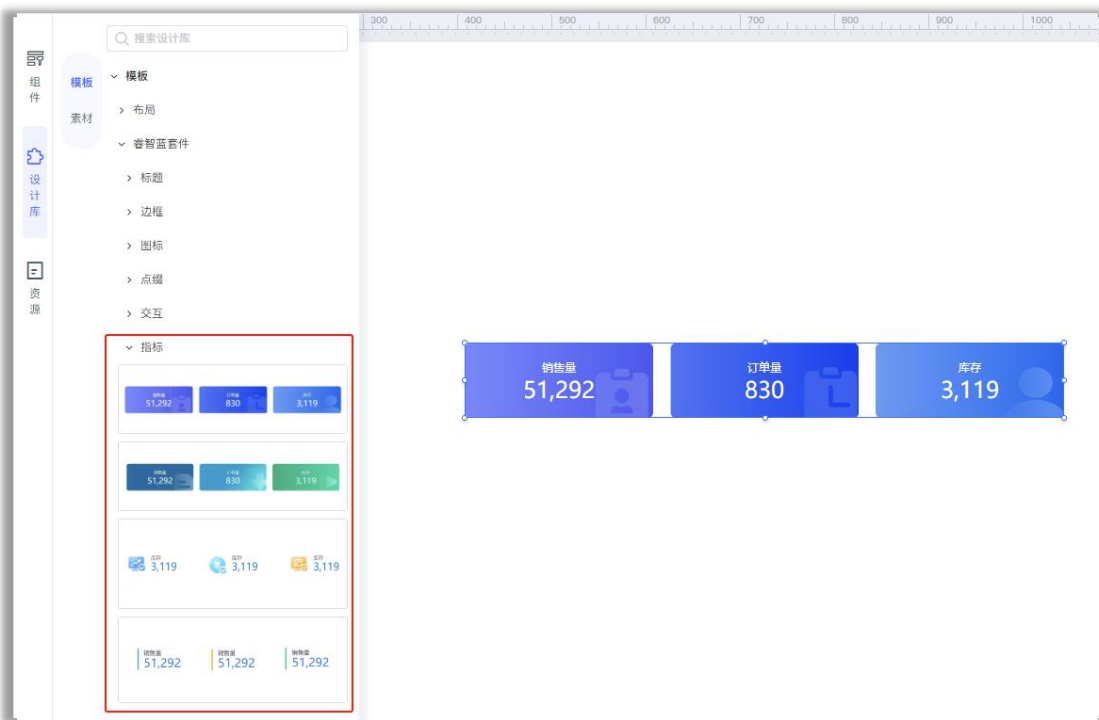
组件

设计库

资源

搜索设计库

模板

素材

模板

布局

睿智蓝套件

标题

边框

图标

点缀

交互

指标

销售量 51,292　订单量 830　库存 3,119

销售量 51,292　订单量 830　库存 3,119

库存 3,119　库存 3,119　库存 3,119

销售量 51,292　销售量 51,292　销售量 51,292

300　400　500　600　700　800　900　1000

销售量
51,292

订单量
830

库存
3,119